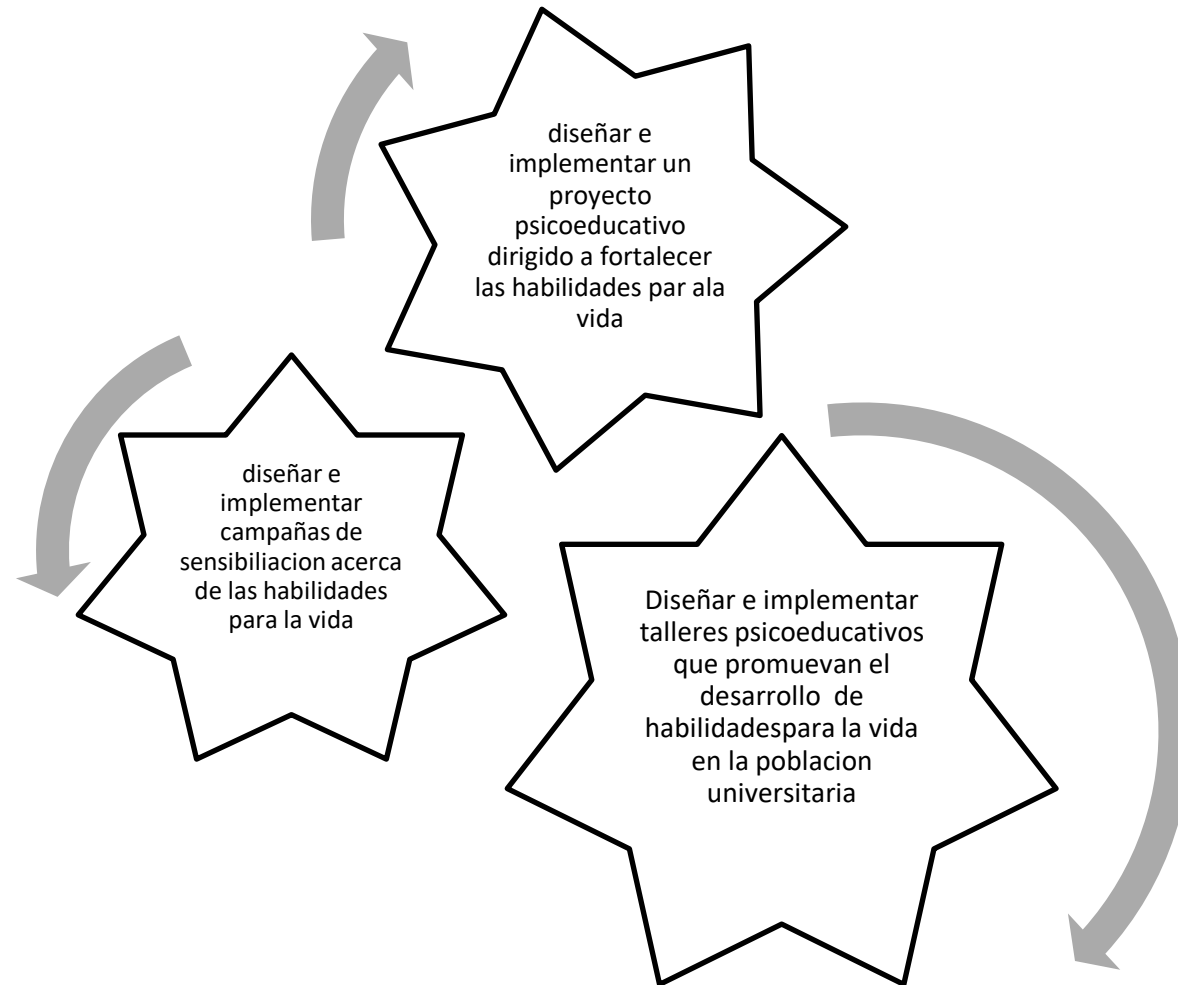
diseñar e implementar un proyecto psicoeducativo dirigido a fortalecer las habilidades par ala vida

diseñar e implementar campañas de sensibiliacion acerca de las habilidades para la vida

Diseñar e implementar talleres psicoeducativos que promuevan el desarrollo de habilidadespara la vida en la poblacion universitaria